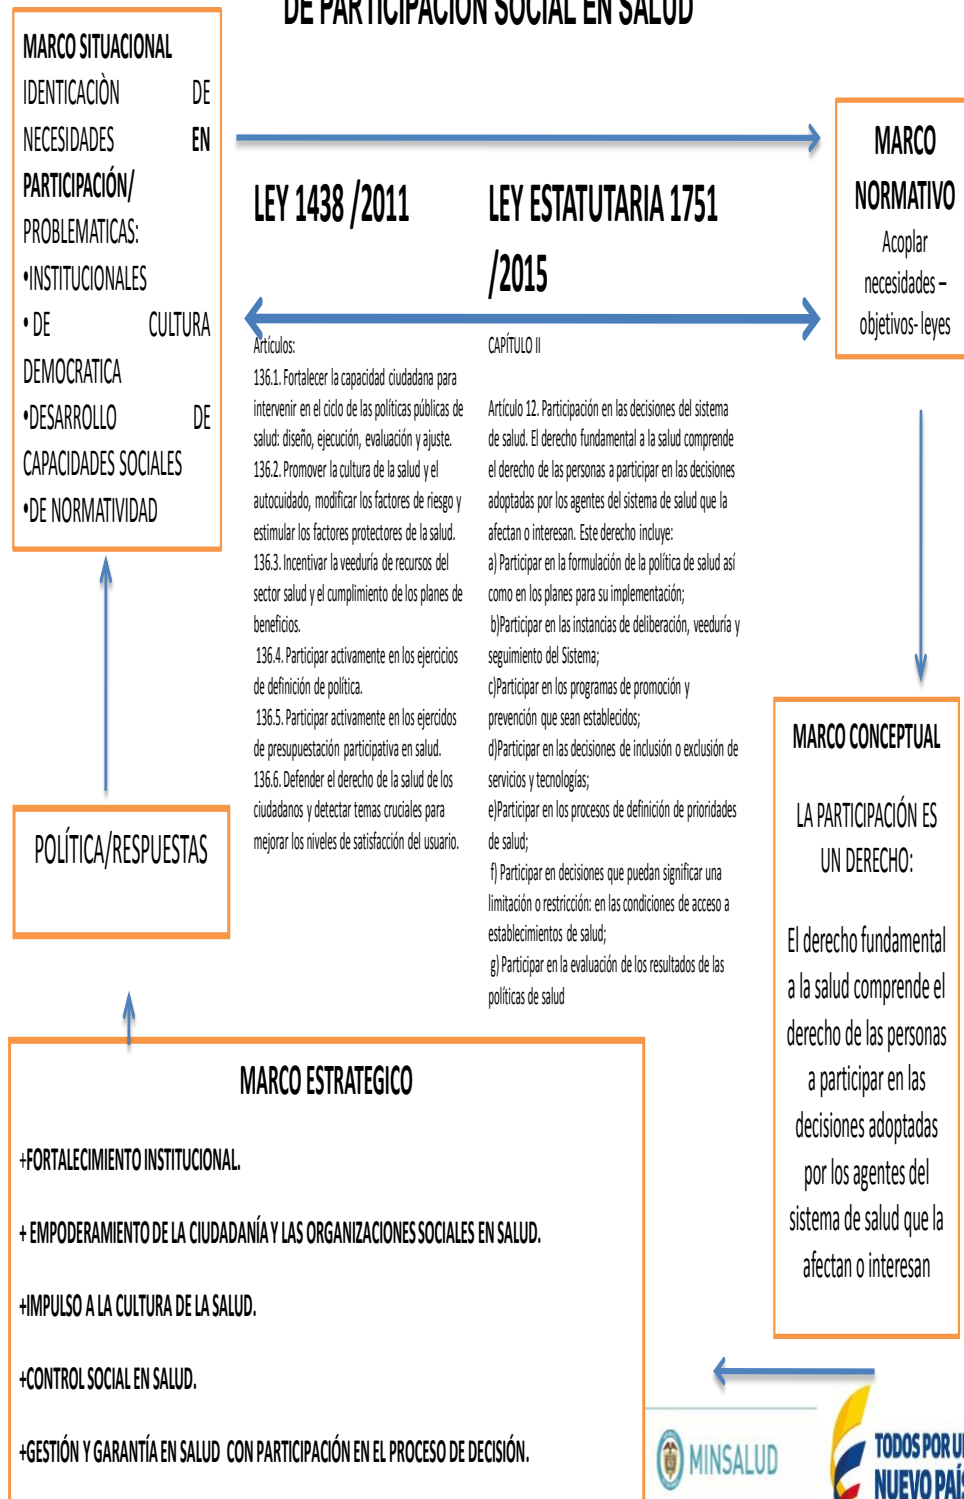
DE PARTICIPACIÓN SOCIAL EN SALUD

MARCO SITUACIONAL
IDENTICACIÒN DE NECESIDADES EN PARTICIPACIÓN/ PROBLEMATICAS:
•INSTITUCIONALES
• DE CULTURA DEMOCRATICA
•DESARROLLO DE CAPACIDADES SOCIALES
•DE NORMATIVIDAD

LEY 1438 /2011

LEY ESTATUTARIA 1751 /2015

MARCO NORMATIVO
Acoplar necesidades – objetivos- leyes

Artículos:
136.1. Fortalecer la capacidad ciudadana para intervenir en el ciclo de las políticas públicas de salud: diseño, ejecución, evaluación y ajuste.
136.2. Promover la cultura de la salud y el autocuidado, modificar los factores de riesgo y estimular los factores protectores de la salud.
136.3. Incentivar la veeduría de recursos del sector salud y el cumplimiento de los planes de beneficios.
136.4. Participar activamente en los ejercicios de definición de política.
136.5. Participar activamente en los ejercidos de presupuestación participativa en salud.
136.6. Defender el derecho de la salud de los ciudadanos y detectar temas cruciales para mejorar los niveles de satisfacción del usuario.

CAPÍTULO II
Artículo 12. Participación en las decisiones del sistema de salud. El derecho fundamental a la salud comprende el derecho de las personas a participar en las decisiones adoptadas por los agentes del sistema de salud que la afectan o interesan. Este derecho incluye:
a) Participar en la formulación de la política de salud así como en los planes para su implementación;
b)Participar en las instancias de deliberación, veeduría y seguimiento del Sistema;
c)Participar en los programas de promoción y prevención que sean establecidos;
d)Participar en las decisiones de inclusión o exclusión de servicios y tecnologías;
e)Participar en los procesos de definición de prioridades de salud;
f) Participar en decisiones que puedan significar una limitación o restricción: en las condiciones de acceso a establecimientos de salud;
g) Participar en la evaluación de los resultados de las políticas de salud

POLÍTICA/RESPUESTAS

MARCO CONCEPTUAL
LA PARTICIPACIÓN ES UN DERECHO:
El derecho fundamental a la salud comprende el derecho de las personas a participar en las decisiones adoptadas por los agentes del sistema de salud que la afectan o interesan

MARCO ESTRATEGICO
+FORTALECIMIENTO INSTITUCIONAL.
+ EMPODERAMIENTO DE LA CIUDADANÍA Y LAS ORGANIZACIONES SOCIALES EN SALUD.
+IMPULSO A LA CULTURA DE LA SALUD.
+CONTROL SOCIAL EN SALUD.
+GESTIÓN Y GARANTÍA EN SALUD CON PARTICIPACIÓN EN EL PROCESO DE DECISIÓN.

MINSALUD
TODOS POR UN NUEVO PAÍS